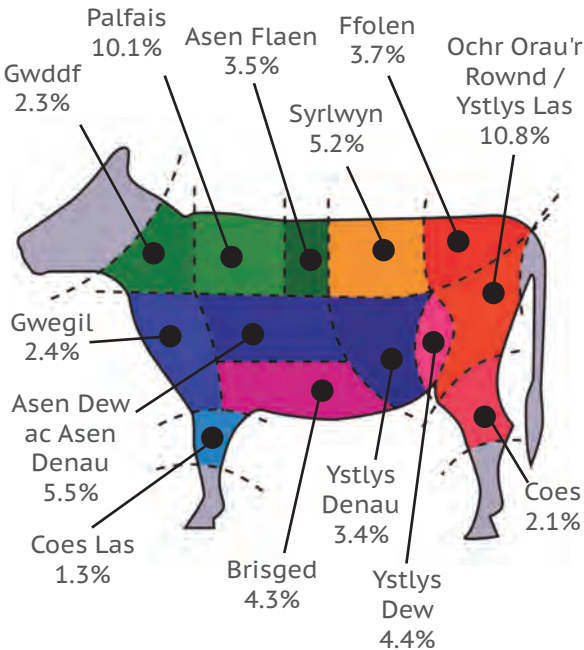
Palfais
10.1%

Asen Flaen
3.5%

Ffolen
3.7%

Ochr Orau'r
Rownd /
Ystlys Las
10.8%

Gwddf
2.3%

Syrlwyn
5.2%

Gwegil
2.4%

Asen Dew
ac Asen
Denau
5.5%

Coes Las
1.3%

Brisged
4.3%

Ystlys
Denau
3.4%

Ystlys
Dew
4.4%

Coes
2.1%